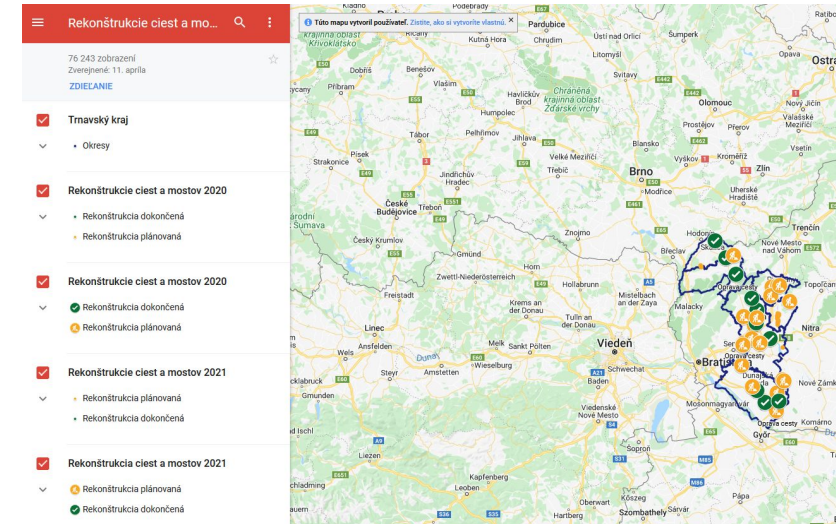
Rekonštrukcie ciest a mo...

76 243 zobrazení
Zverejnené: 11. apríla
ZDIEĽANIE

Trnavský kraj
Okresy

Rekonštrukcie ciest a mostov 2020
Rekonštrukcia dokončená
Rekonštrukcia plánovaná

Rekonštrukcie ciest a mostov 2020
Rekonštrukcia dokončená
Rekonštrukcia plánovaná

Rekonštrukcie ciest a mostov 2021
Rekonštrukcia plánovaná
Rekonštrukcia dokončená

Rekonštrukcie ciest a mostov 2021
Rekonštrukcia plánovaná
Rekonštrukcia dokončená

Túto mapu vytvoril používateľ. Zistite, ako si vytvoriť vlastnú.

Poděbrady
Pardubice
Křivoklátsko
Kutná Hora
Ústí nad Orlicí
Šumperk
Příbram
Benešov
Chrudim
Litomyšl
Opava
Ostra
Dobříš
Havlíčkův Brod
Chráněná krajinná oblast Žďárské vrchy
Svitavy
Olomouc
Nový Jičín
Humpolec
Valašské Meziříčí
Tábor
Pelhřimov
Jihlava
Prostějov
Přerov
Vsetín
Strakonice
Písek
Blansko
Vyškov
Kroměříž
Jindřichův Hradec
Velké Meziříčí
Třebíč
Zlín
Brno
Uherské Hradiště
České Budějovice
Třeboň
Modřice
Šumava
Český Krumlov
Znojmo
Nové Mesto nad Váhom
Trenčín
Gmünd
Zwettl-Niederösterreich
Hollabrunn
Freistadt
Krems an der Donau
Mistelbach an der Zaya
Opravy cesty
Tulln an der Donau
Malacky
Linec
Melk
Sankt Pölten
Viedeň
Nitra
Ansfelden
Donau
Bratislava
Amstetten
Wieselburg
Schwechat
Steyr
Nové Zámky
Gmunden
Dunajská Streda
Viedenské Nové Mesto
Mosonmagyaróvár
Győr
Liezen
Kapfenberg
Oberwart
Szombathely
Hartberg
E55
E50
E49
E59
E58
E60
E442
E462
E461
E65
E75
E571
E575
A1
A2
A5
A9
A21
M1
M85
S36
S6
E552
E551
E57